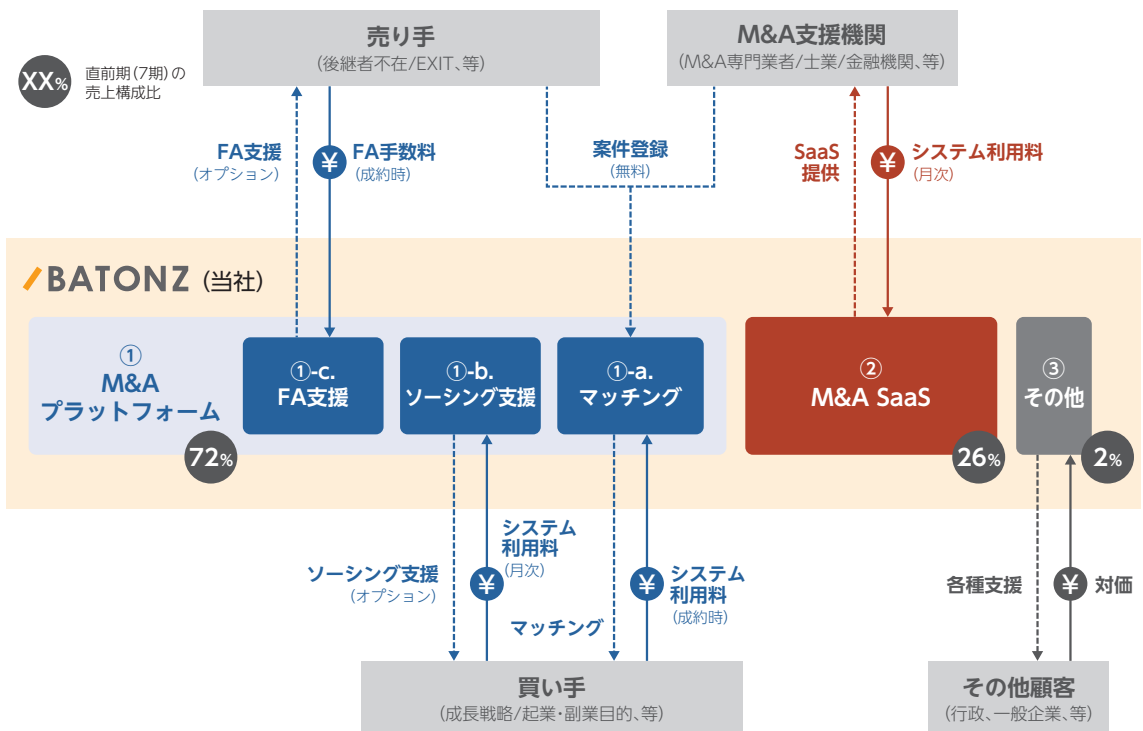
XX% 直前期(7期)の売上構成比

売り手
(後継者不在/EXIT、等)

M&A支援機関
(M&A専門業者/士業/金融機関、等)

FA支援
(オプション)

¥ FA手数料
(成約時)

案件登録
(無料)

SaaS
提供

¥ システム利用料
(月次)

BATONZ (当社)

①
M&A
プラットフォーム

72%

①-c.
FA支援

①-b.
ソーシング支援

①-a.
マッチング

②
M&A SaaS

26%

③
その他

2%

ソーシング支援
(オプション)

¥ システム
利用料
(月次)

マッチング

¥ システム
利用料
(成約時)

各種支援

¥ 対価

買い手
(成長戦略/起業・副業目的、等)

その他顧客
(行政、一般企業、等)